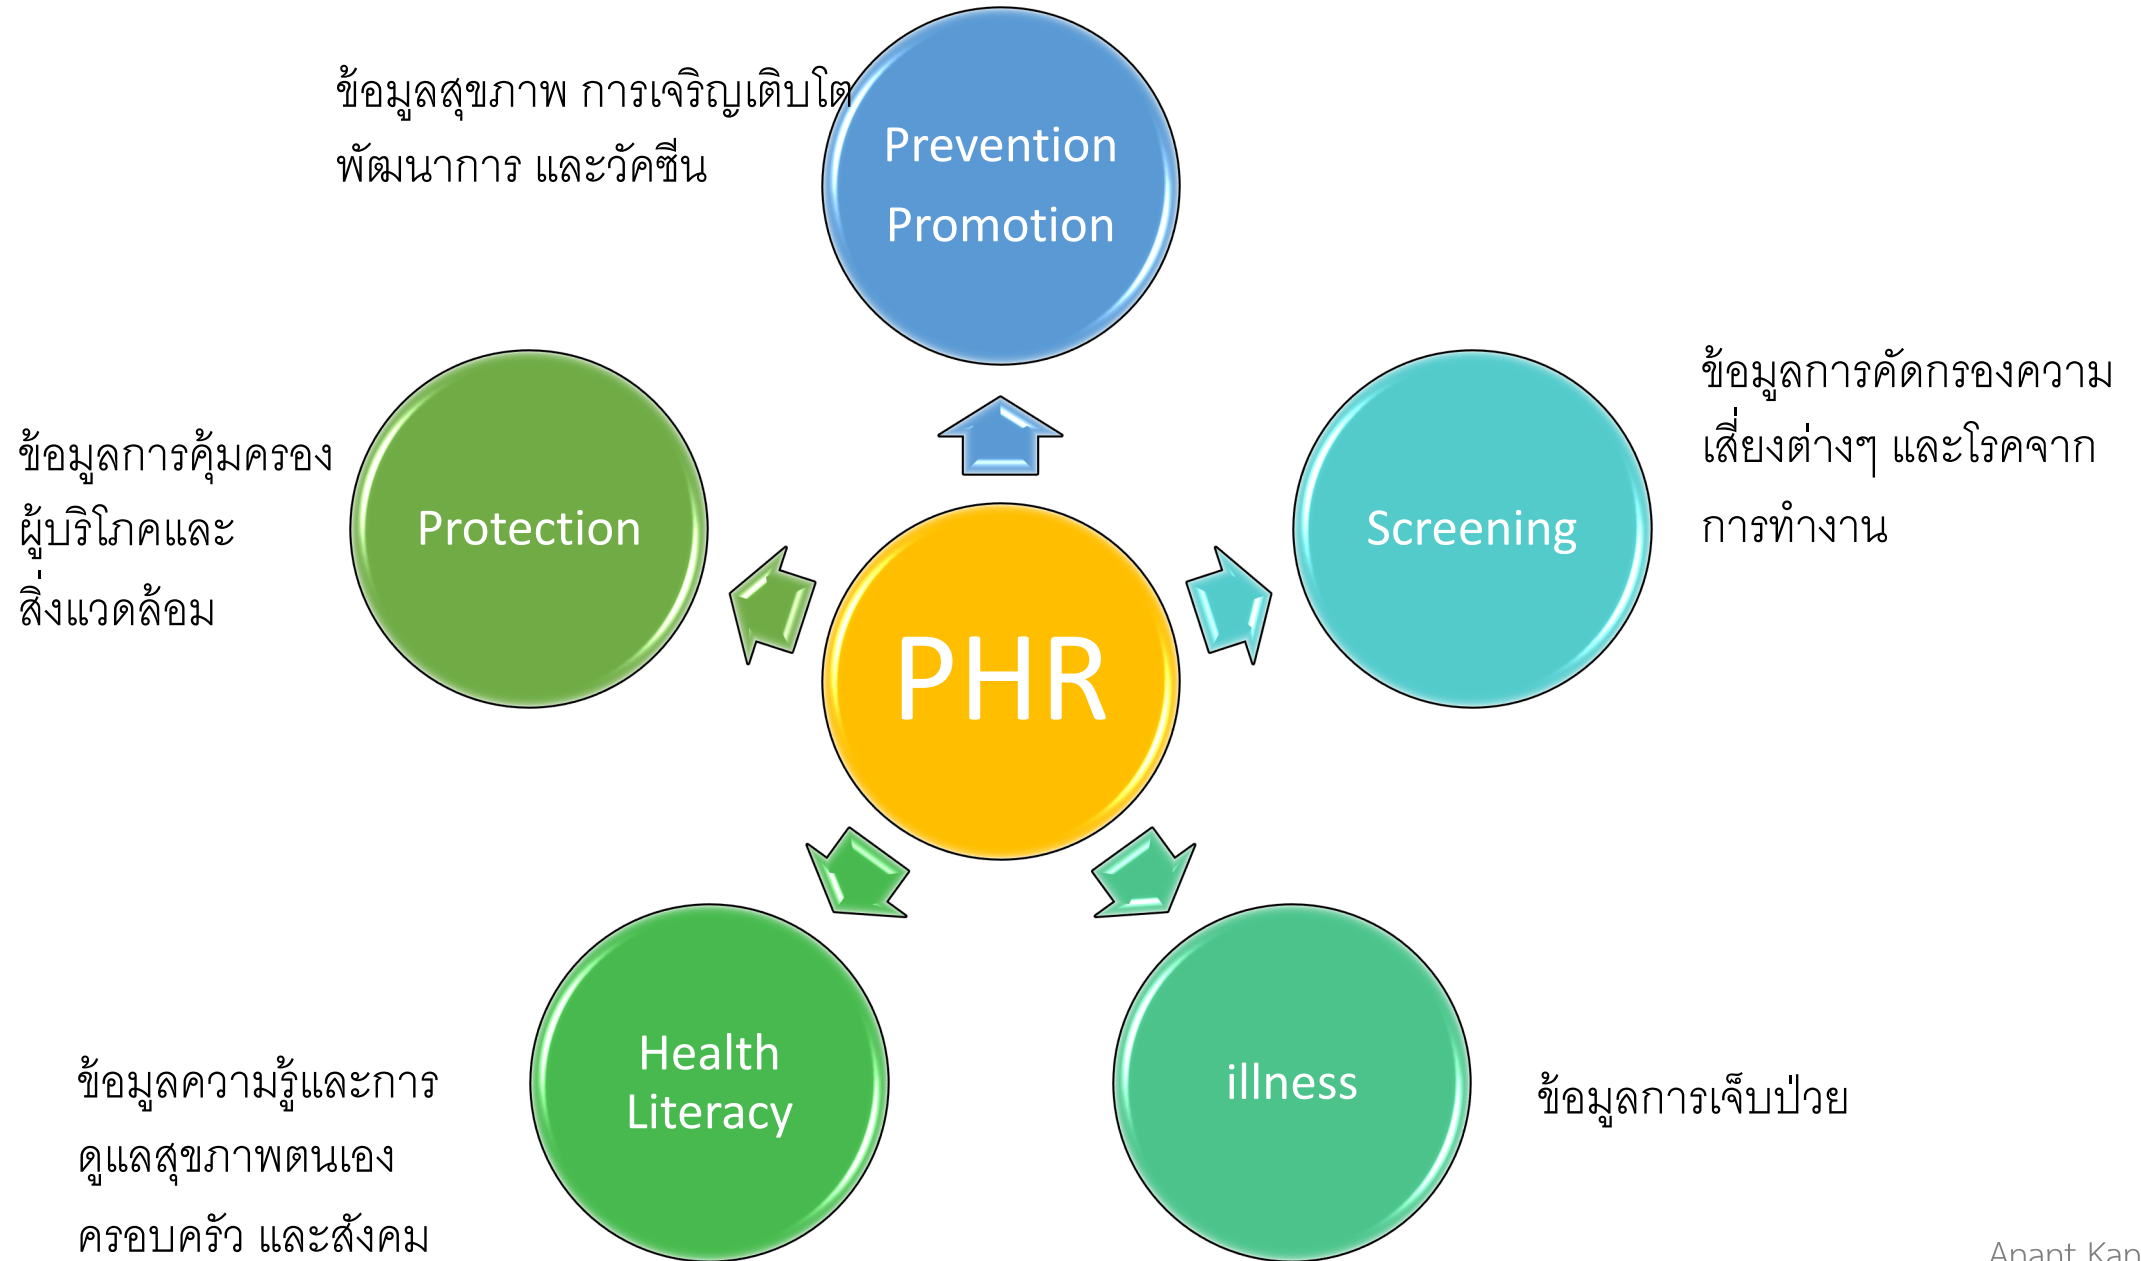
ข้อมูลสุขภาพ การเจริญเติบโต พัฒนาการ และวัคซีน

Prevention
Promotion

ข้อมูลการคุ้มครองผู้บริโภคและสิ่งแวดล้อม

Protection

PHR

Screening

ข้อมูลการคัดกรองความเสี่ยงต่างๆ และโรคจากการทำงาน

Health Literacy

ข้อมูลความรู้และการดูแลสุขภาพตนเอง ครอบครัว และสังคม

illness

ข้อมูลการเจ็บป่วย

Anant Kan